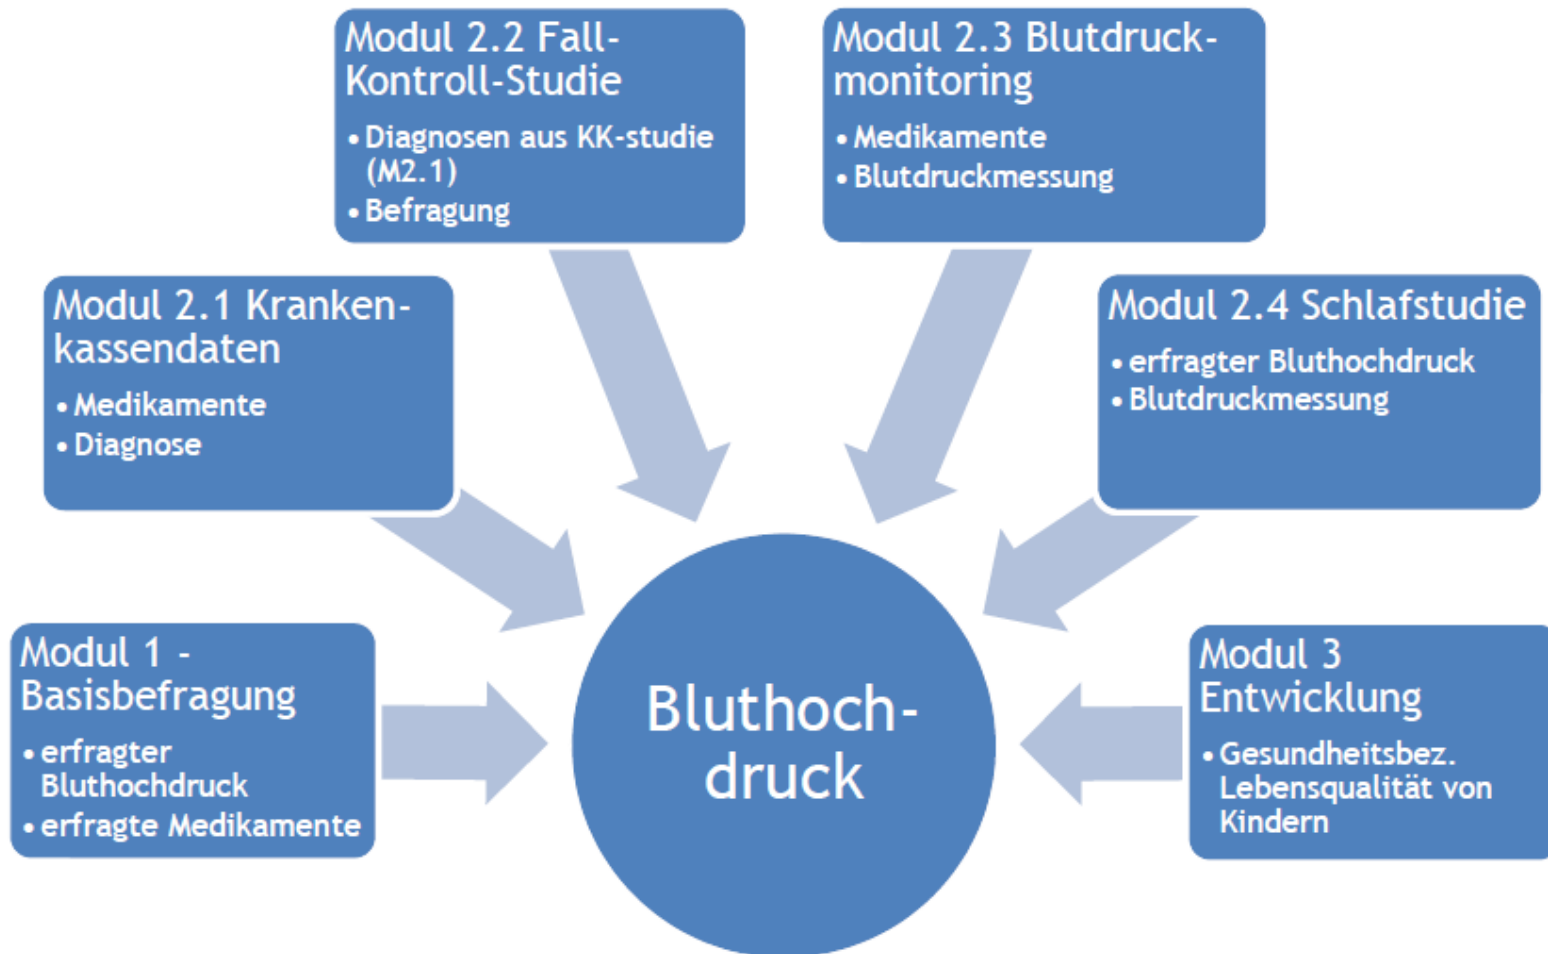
Modul 2.2 Fall-Kontroll-Studie
• Diagnosen aus KK-studie (M2.1)
• Befragung

Modul 2.3 Blutdruck-monitoring
• Medikamente
• Blutdruckmessung

Modul 2.1 Kranken-kassendaten
• Medikamente
• Diagnose

Modul 2.4 Schlafstudie
• erfragter Bluthochdruck
• Blutdruckmessung

Modul 1 - Basisbefragung
• erfragter Bluthochdruck
• erfragte Medikamente

Bluthoch-druck

Modul 3 Entwicklung
• Gesundheitsbez. Lebensqualität von Kindern